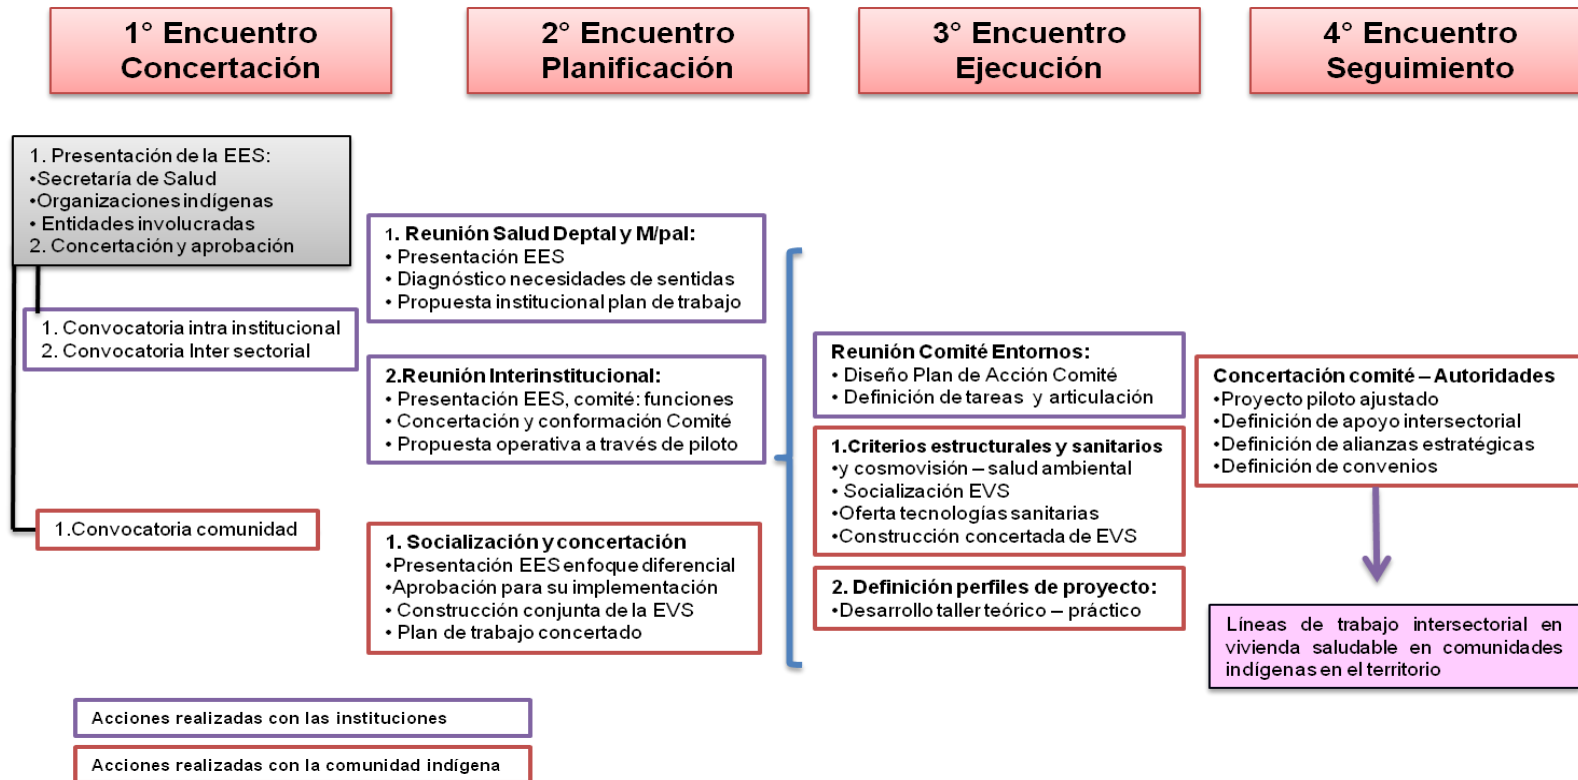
1° Encuentro Concertación

2° Encuentro Planificación

3° Encuentro Ejecución

4° Encuentro Seguimiento

1. Presentación de la EES:
•Secretaría de Salud
•Organizaciones indígenas
• Entidades involucradas
2. Concertación y aprobación

1. Convocatoria intra institucional
2. Convocatoria Inter sectorial

1.Convocatoria comunidad

1. Reunión Salud Deptal y M/pal:
• Presentación EES
• Diagnóstico necesidades de sentidas
• Propuesta institucional plan de trabajo

2.Reunión Interinstitucional:
• Presentación EES, comité: funciones
• Concertación y conformación Comité
• Propuesta operativa a través de piloto

1. Socialización y concertación
•Presentación EES enfoque diferencial
•Aprobación para su implementación
• Construcción conjunta de la EVS
• Plan de trabajo concertado

Reunión Comité Entornos:
• Diseño Plan de Acción Comité
• Definición de tareas y articulación

1.Criterios estructurales y sanitarios
•y cosmovisión – salud ambiental
• Socialización EVS
•Oferta tecnologías sanitarias
•Construcción concertada de EVS

2. Definición perfiles de proyecto:
•Desarrollo taller teórico – práctico

Concertación comité – Autoridades
•Proyecto piloto ajustado
•Definición de apoyo intersectorial
•Definición de alianzas estratégicas
•Definición de convenios

Líneas de trabajo intersectorial en vivienda saludable en comunidades indígenas en el territorio

Acciones realizadas con las instituciones

Acciones realizadas con la comunidad indígena